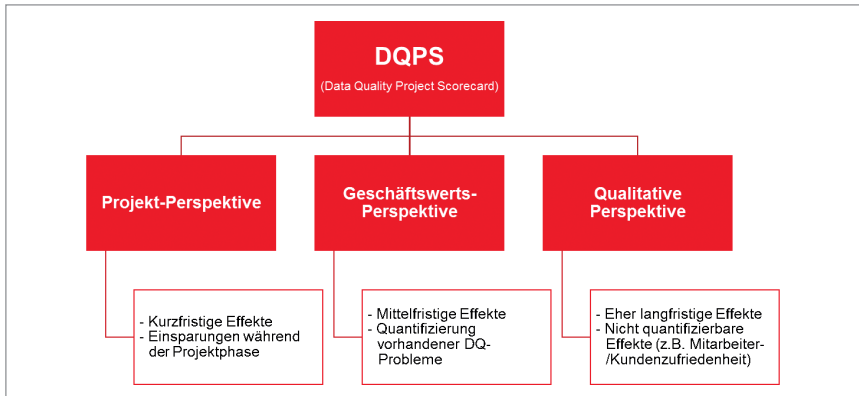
DQPS

(Data Quality Project Scorecard)

Projekt-Perspektive

Geschäftswerts-Perspektive

Qualitative Perspektive

- Kurzfristige Effekte
- Einsparungen während der Projektphase

- Mittelfristige Effekte
- Quantifizierung vorhandener DQ-Probleme

- Eher langfristige Effekte
- Nicht quantifizierbare Effekte (z.B. Mitarbeiter-/Kundenzufriedenheit)